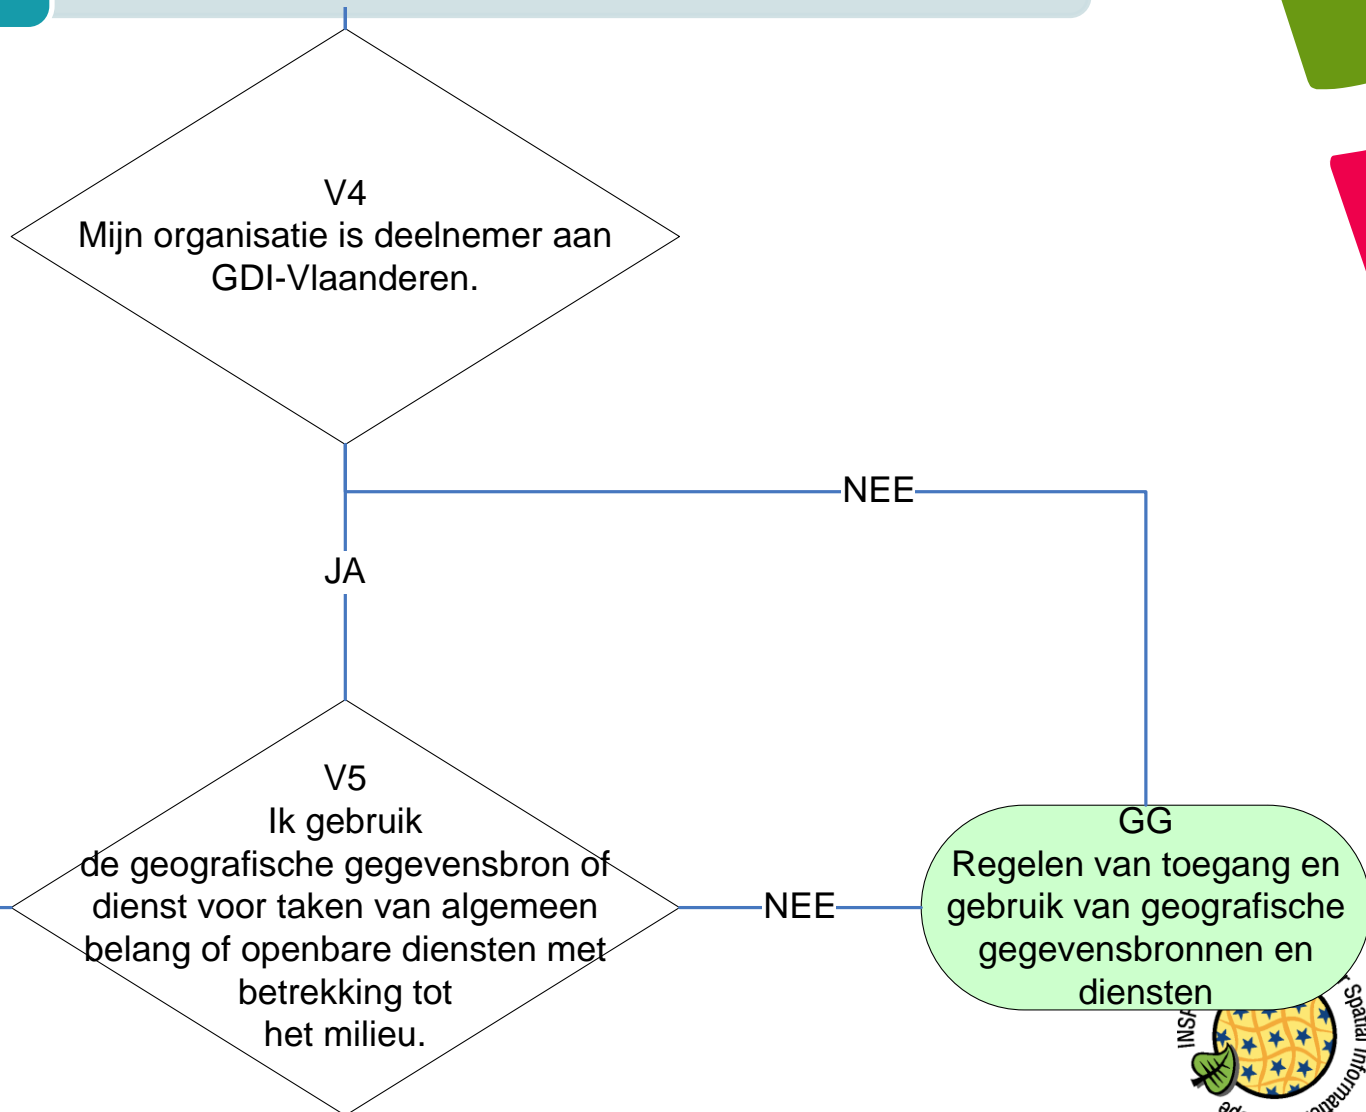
V4
Mijn organisatie is deelnemer aan GDI-Vlaanderen.

NEE

JA

V5
Ik gebruik de geografische gegevensbron of dienst voor taken van algemeen belang of openbare diensten met betrekking tot het milieu.

NEE

GG
Regelen van toegang en gebruik van geografische gegevensbronnen en diensten

INS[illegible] Spatial Informat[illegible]